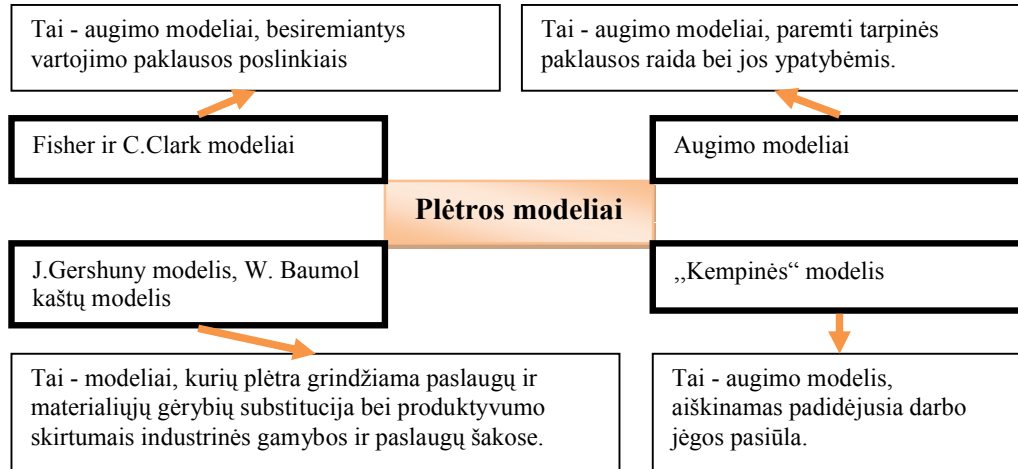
Tai - augimo modeliai, besiremiantys vartojimo paklausos poslinkiais

Tai - augimo modeliai, paremti tarpinės paklausos raida bei jos ypatybėmis.

Fisher ir C.Clark modeliai

Augimo modeliai

Plėtros modeliai

J.Gershuny modelis, W. Baumol kaštų modelis

,,Kempinės“ modelis

Tai - modeliai, kurių plėtra grindžiama paslaugų ir materialiųjų gėrybių substitucija bei produktyvumo skirtumais industrinės gamybos ir paslaugų šakose.

Tai - augimo modelis, aiškinamas padidėjusia darbo jėgos pasiūla.